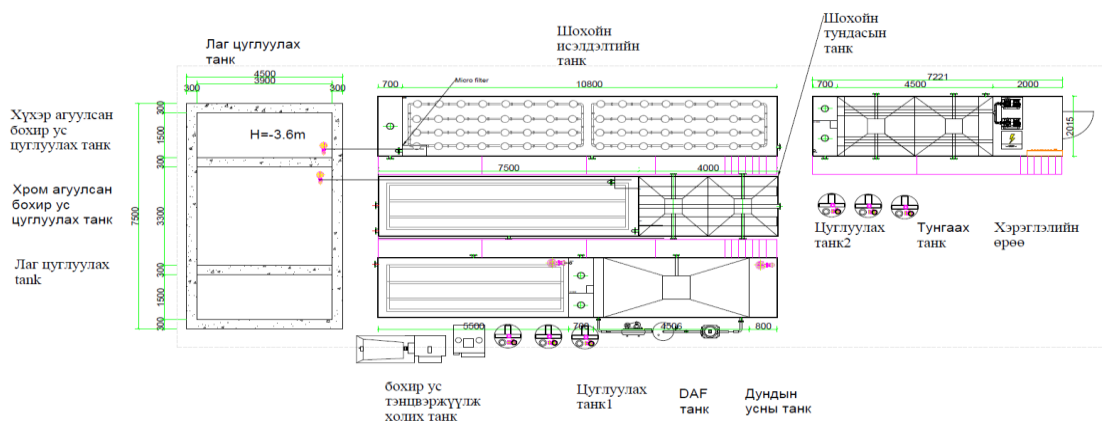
Лаг цуглуулах танк

Шохойн исэлдэлтийн танк

Шохойн тундасын танк

4500
300
3900
300
700
Micro filter
10800
700
7221
4500
2000
2015

Хүхэр агуулсан бохир ус цуглуулах танк

H=-3.6m

300
1500
300

7500
4000

Хром агуулсан бохир ус цуглуулах танк

7500
3300

Лаг цуглуулах tank

300
1500
300

Цуглуулах танк2

Тунгаах танк

Хэрэглэлийн өрөө

5500
700
4500
800

бохир ус тэнцвэржүүлж холих танк

Цуглуулах танк1

DAF танк

Дундын усны танк